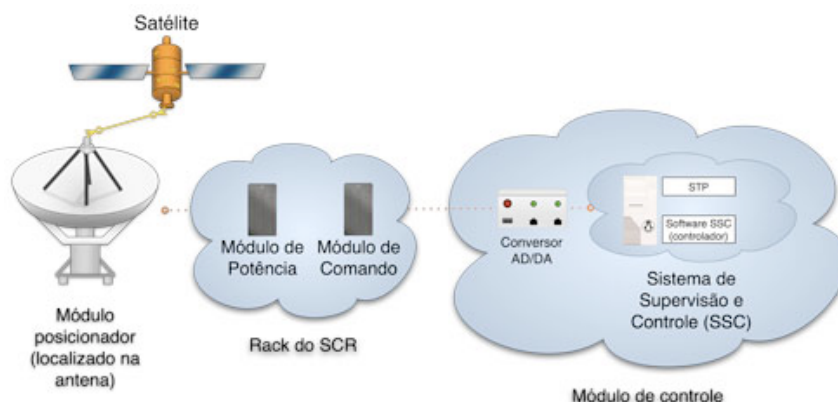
Satélite

Módulo posicionador (localizado na antena)

Módulo de Potência

Módulo de Comando

Rack do SCR

Conversor AD/DA

STP

Software SSC (controlador)

Sistema de Supervisão e Controle (SSC)

Módulo de controle